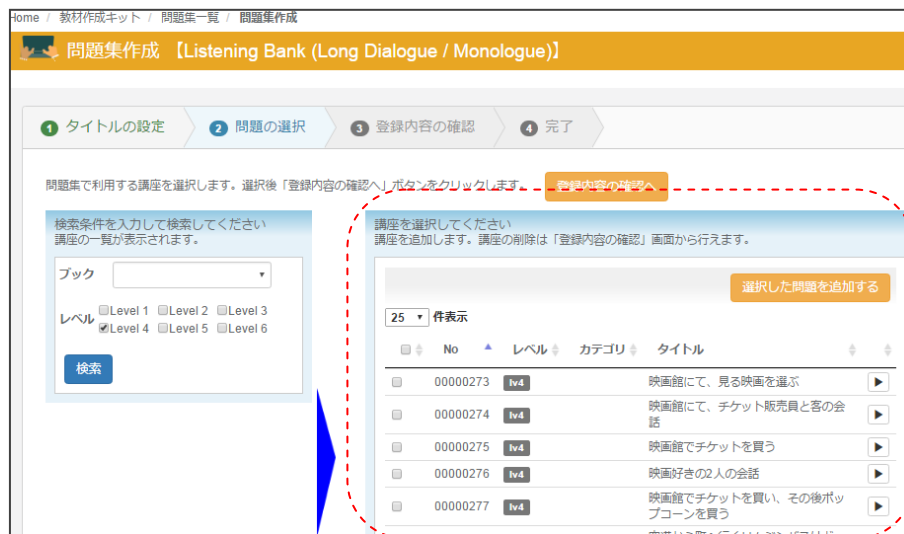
Home / 教材作成キット / 問題集一覧 / 問題集作成

問題集作成 【Listening Bank (Long Dialogue / Monologue)】

1 タイトルの設定 2 問題の選択 3 登録内容の確認 4 完了

問題集で利用する講座を選択します。選択後「登録内容の確認へ」ボタンをクリックします。 登録内容の確認へ

検索条件を入力して検索してください
講座の一覧が表示されます。

ブック

レベル Level 1 Level 2 Level 3 Level 4 Level 5 Level 6

検索

講座を選択してください
講座を追加します。講座の削除は「登録内容の確認」画面から行えます。

選択した問題を追加する

25 件表示

| | No | レベル | カテゴリ | タイトル | |
|---|---|---|---|---|---|
| | 00000273 | lv4 | | 映画館にて、見る映画を選ぶ | ▶ |
| | 00000274 | lv4 | | 映画館にて、チケット販売員と客の会話 | ▶ |
| | 00000275 | lv4 | | 映画館でチケットを買う | ▶ |
| | 00000276 | lv4 | | 映画好きの2人の会話 | ▶ |
| | 00000277 | lv4 | | 映画館でチケットを買い、その後ポップコーンを買う | ▶ |
| | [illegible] | | | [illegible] | |